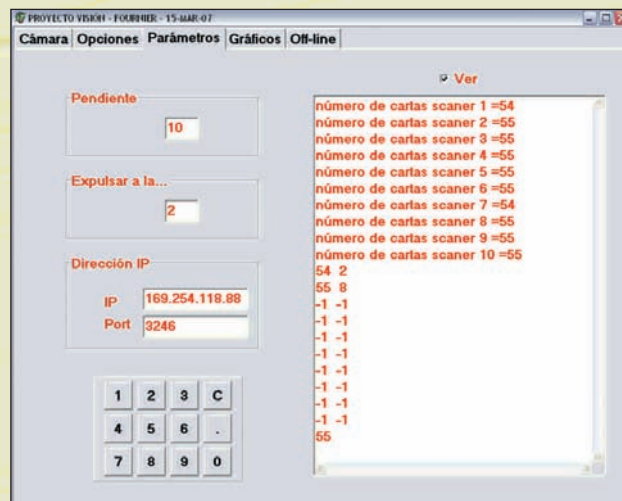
PROYECTO VISION - FOURNIER - 15-MAR-07

Cámara Opciones Parámetros Gráficos Off-line

Pendiente
10

Expulsar a la...
2

Dirección IP
IP 169.254.118.88
Port 3246

1 2 3 C
4 5 6 .
7 8 9 0

Ver

número de cartas scaner 1 =54
número de cartas scaner 2 =55
número de cartas scaner 3 =55
número de cartas scaner 4 =55
número de cartas scaner 5 =55
número de cartas scaner 6 =55
número de cartas scaner 7 =54
número de cartas scaner 8 =55
número de cartas scaner 9 =55
número de cartas scaner 10 =55
54 2
55 8
-1 -1
-1 -1
-1 -1
-1 -1
-1 -1
-1 -1
-1 -1
-1 -1
55